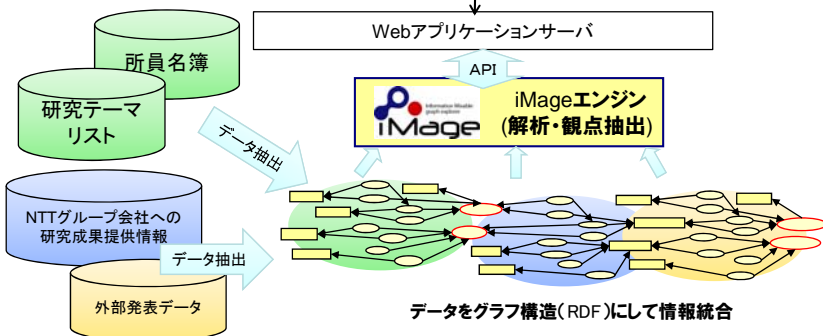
Webアプリケーションサーバ

API

所員名簿

研究テーマリスト

データ抽出

iMageエンジン(解析・観点抽出)

iMage

NTTグループ会社への研究成果提供情報

データ抽出

外部発表データ

データをグラフ構造(RDF)にして情報統合